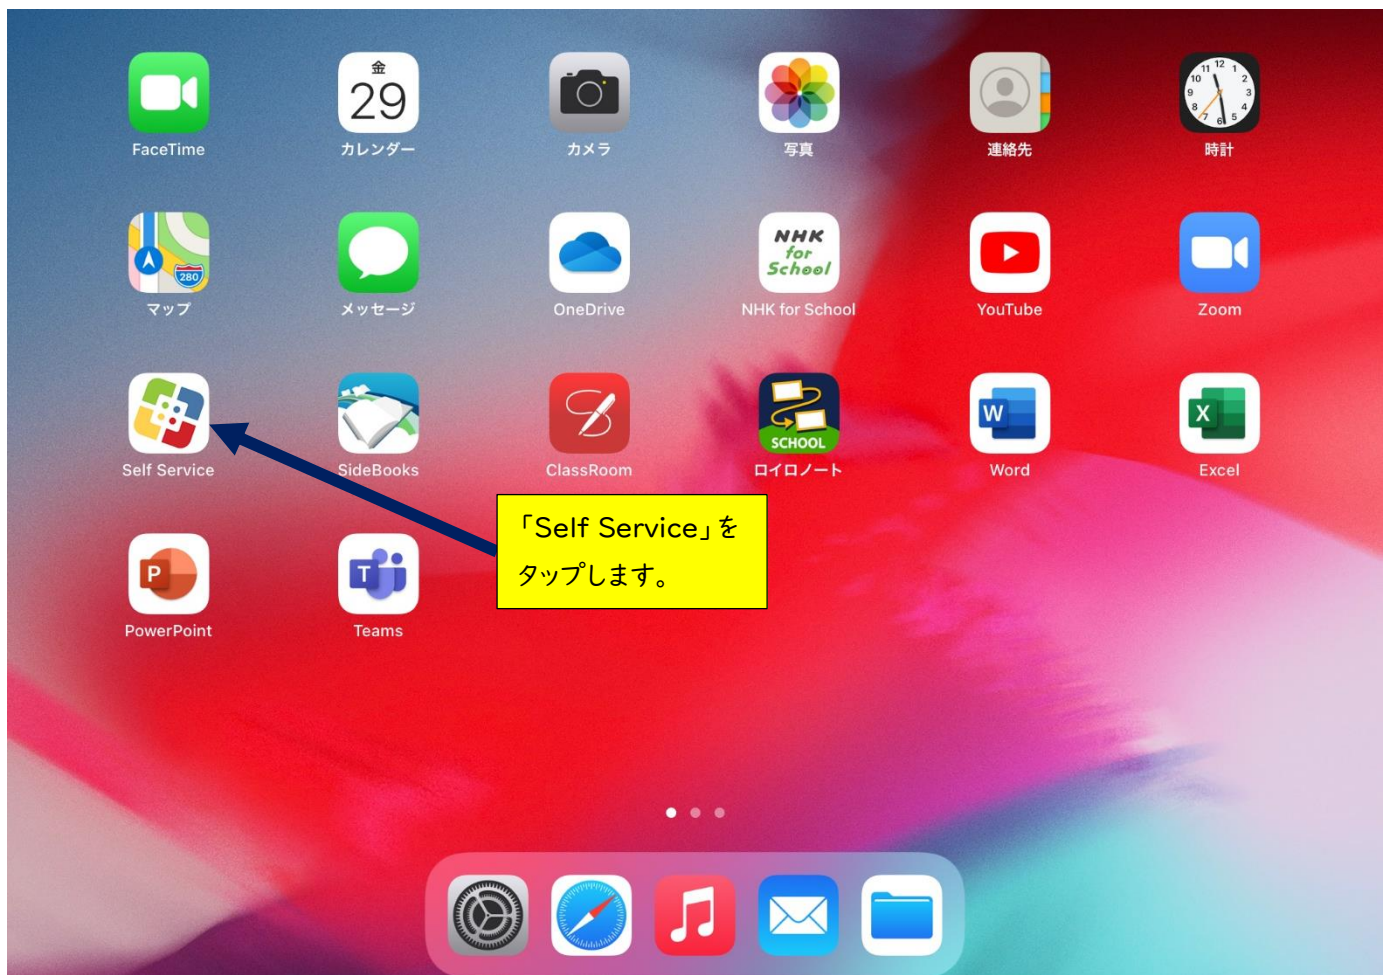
FaceTime

金
29
カレンダー

カメラ

写真

連絡先

時計

280
マップ

メッセージ

OneDrive

NHK for School
NHK for School

YouTube

Zoom

Self Service

SideBooks

ClassRoom

SCHOOL
ロイロノート

W
Word

X
Excel

「Self Service」をタップします。

P
PowerPoint

T
Teams